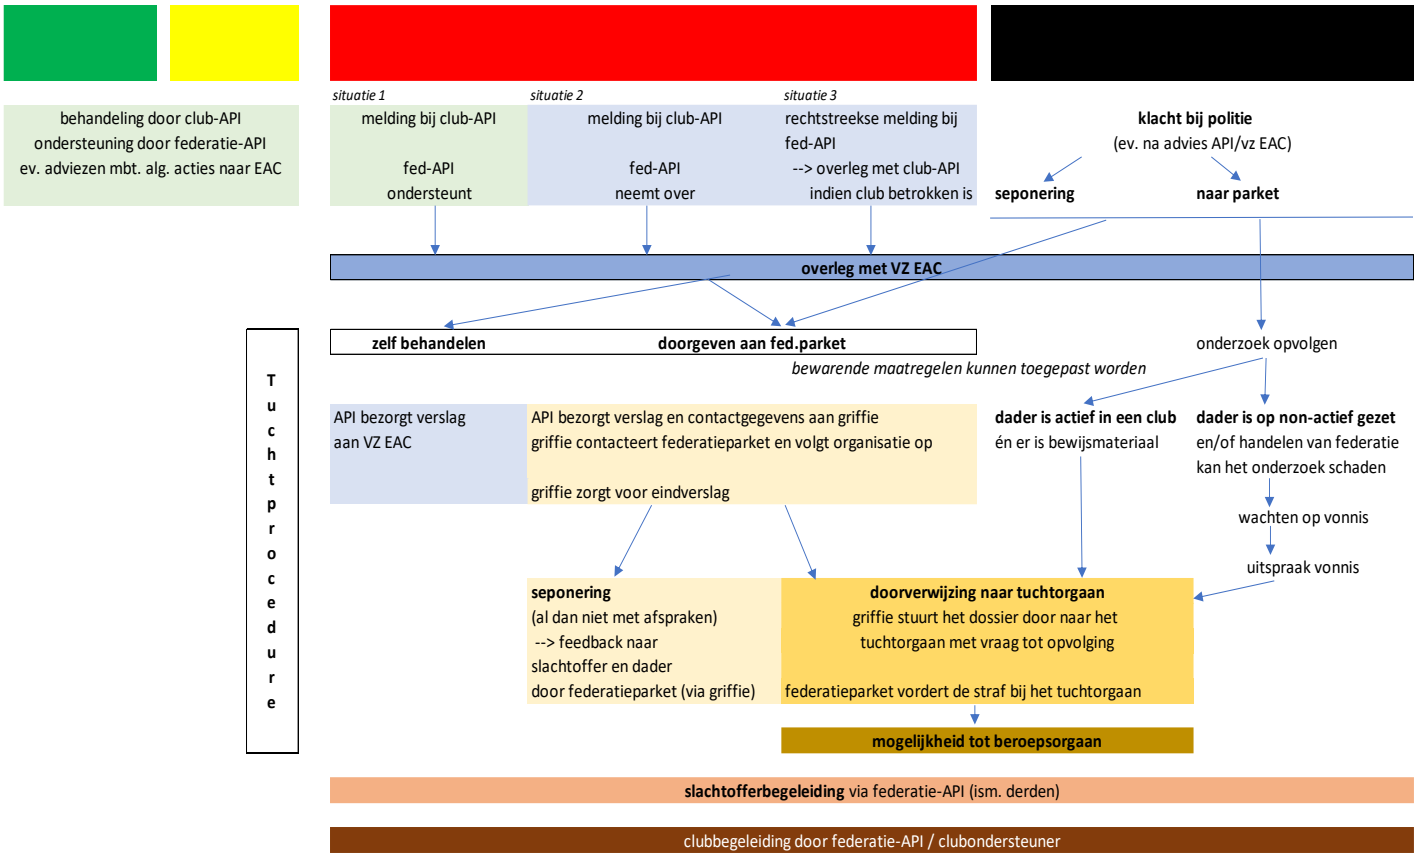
behandeling door club-API
ondersteuning door federatie-API
ev. adviezen mbt. alg. acties naar EAC

situatie 1
melding bij club-API

fed-API
ondersteunt

situatie 2
melding bij club-API

fed-API
neemt over

situatie 3
rechtstreekse melding bij fed-API
--> overleg met club-API indien club betrokken is

klacht bij politie
(ev. na advies API/vz EAC)

seponering

naar parket

overleg met VZ EAC

zelf behandelen

doorgeven aan fed.parket

onderzoek opvolgen

bewarende maatregelen kunnen toegepast worden

Tuchtprocedure

API bezorgt verslag aan VZ EAC

API bezorgt verslag en contactgegevens aan griffie
griffie contacteert federatieparket en volgt organisatie op

griffie zorgt voor eindverslag

dader is actief in een club
én er is bewijsmateriaal

dader is op non-actief gezet
en/of handelen van federatie kan het onderzoek schaden

wachten op vonnis

uitspraak vonnis

seponering
(al dan niet met afspraken)
--> feedback naar slachtoffer en dader door federatieparket (via griffie)

doorverwijzing naar tuchtorgaan
griffie stuurt het dossier door naar het tuchtorgaan met vraag tot opvolging

federatieparket vordert de straf bij het tuchtorgaan

mogelijkheid tot beroepsorgaan

slachtofferbegeleiding via federatie-API (ism. derden)

clubbegeleiding door federatie-API / clubondersteuner